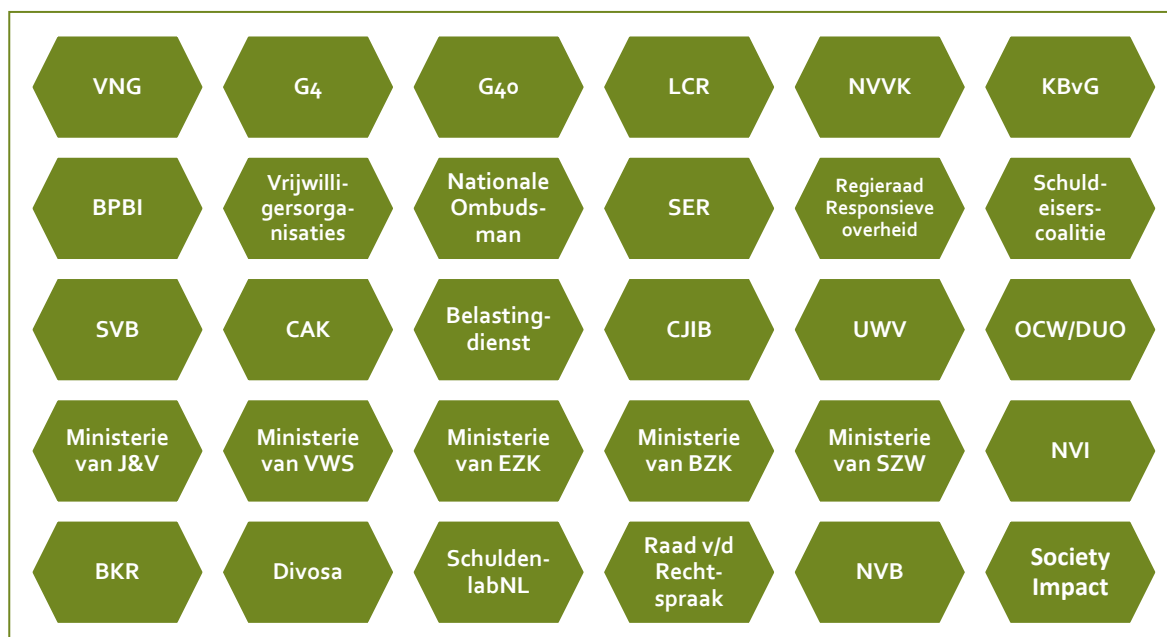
VNG

G4

G40

LCR

NVVK

KBvG

BPBI

Vrijwilligersorganisaties

Nationale Ombudsman

SER

Regieraad Responsieve overheid

Schuldeiserscoalitie

SVB

CAK

Belastingdienst

CJIB

UWV

OCW/DUO

Ministerie van J&V

Ministerie van VWS

Ministerie van EZK

Ministerie van BZK

Ministerie van SZW

NVI

BKR

Divosa

SchuldenlabNL

Raad v/d Rechtspraak

NVB

Society Impact